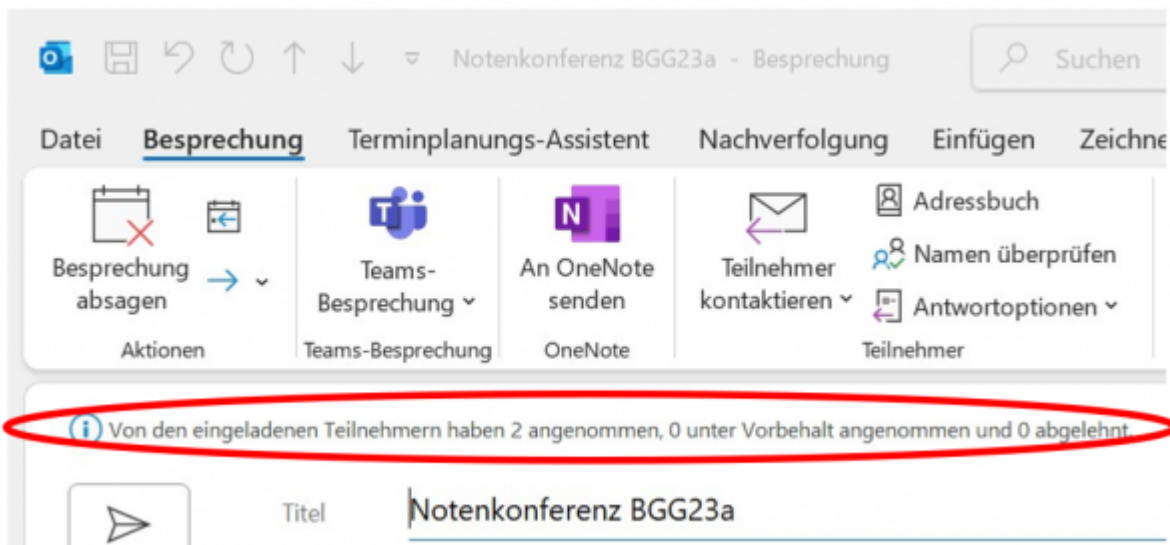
Notenkonferenz BGG23a - Besprechung

Suchen

Datei Besprechung Terminplanungs-Assistent Nachverfolgung Einfügen Zeichne

Besprechung absagen

Aktionen

Teams-Besprechung

Teams-Besprechung

An OneNote senden

OneNote

Teilnehmer kontaktieren

Adressbuch

Namen überprüfen

Antwortoptionen

Teilnehmer

Von den eingeladenen Teilnehmern haben 2 angenommen, 0 unter Vorbehalt angenommen und 0 abgelehnt.

Titel

Notenkonferenz BGG23a